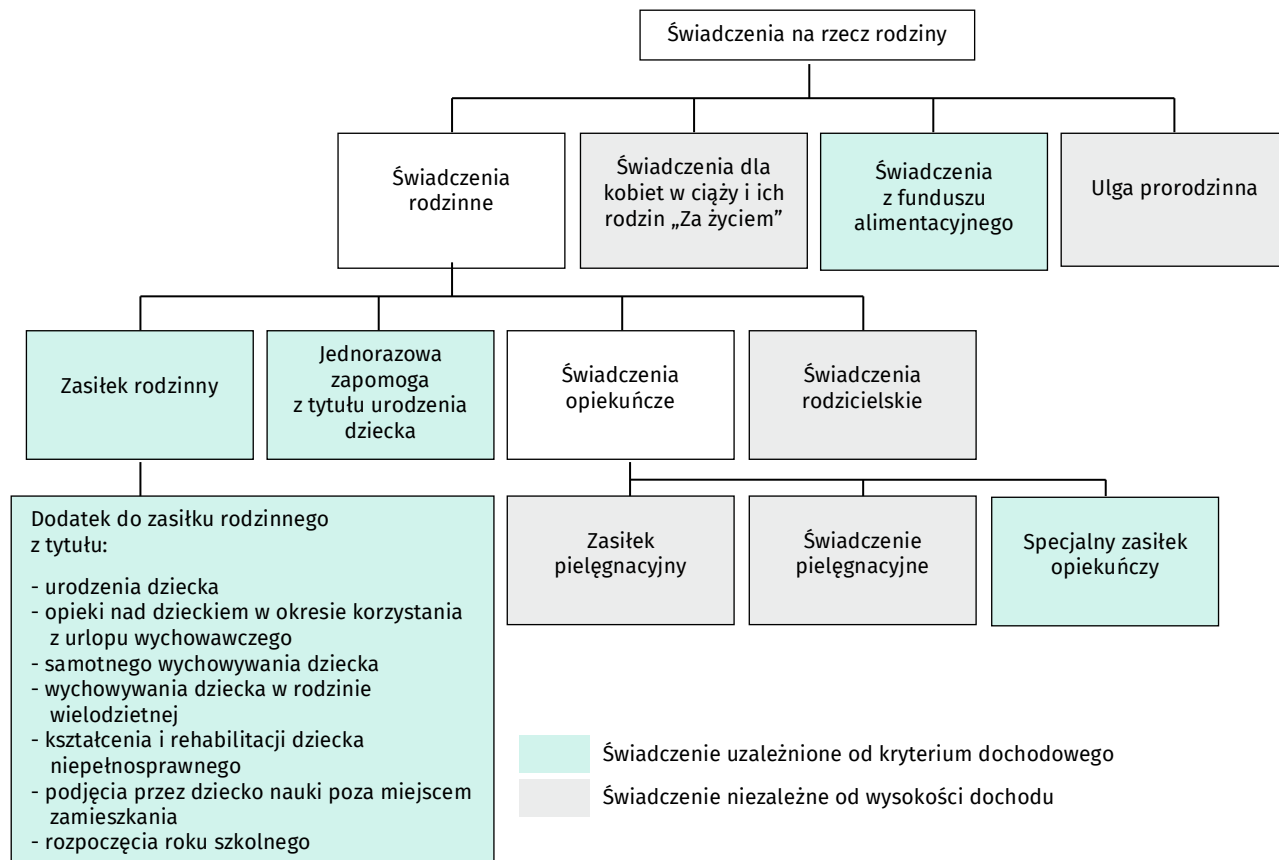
Świadczenia na rzecz rodziny

Świadczenia rodzinne

Świadczenia dla kobiet w ciąży i ich rodzin „Za życiem"

Świadczenia z funduszu alimentacyjnego

Ulga prorodzinna

Zasiłek rodzinny

Jednorazowa zapomoga z tytułu urodzenia dziecka

Świadczenia opiekuńcze

Świadczenia rodzicielskie

Dodatek do zasiłku rodzinnego z tytułu:

- urodzenia dziecka
- opieki nad dzieckiem w okresie korzystania z urlopu wychowawczego
- samotnego wychowywania dziecka
- wychowywania dziecka w rodzinie wielodzietnej
- kształcenia i rehabilitacji dziecka niepełnosprawnego
- podjęcia przez dziecko nauki poza miejscem zamieszkania
- rozpoczęcia roku szkolnego

Zasiłek pielęgnacyjny

Świadczenie pielęgnacyjne

Specjalny zasiłek opiekuńczy

Świadczenie uzależnione od kryterium dochodowego

Świadczenie niezależne od wysokości dochodu